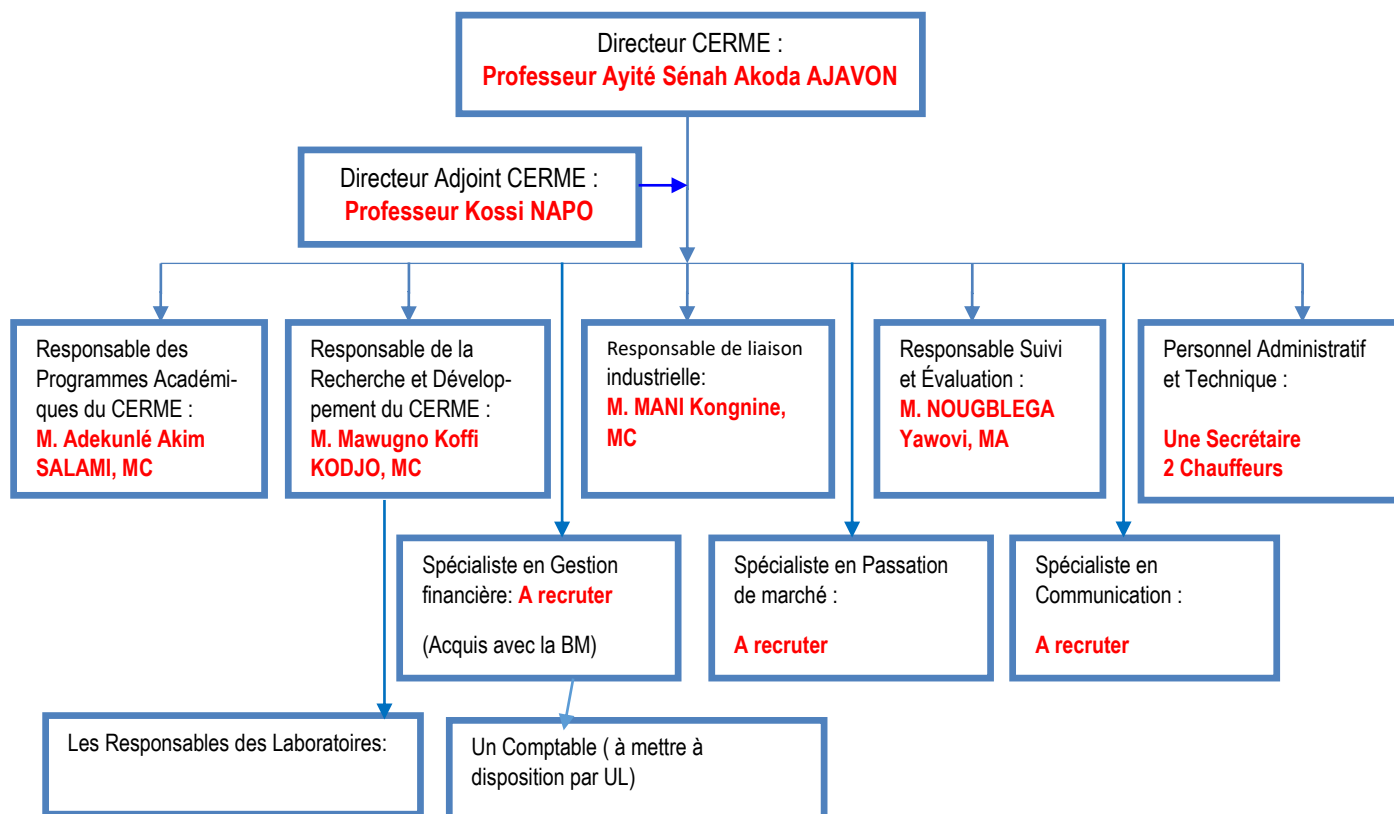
Directeur CERME :
Professeur Ayité Sénah Akoda AJAVON

Directeur Adjoint CERME :
Professeur Kossi NAPO

Responsable des Programmes Académiques du CERME :
M. Adekunlé Akim SALAMI, MC

Responsable de la Recherche et Développement du CERME :
M. Mawugno Koffi KODJO, MC

Responsable de liaison industrielle:
M. MANI Kongnine, MC

Responsable Suivi et Évaluation :
M. NOUGBLEGA Yawovi, MA

Personnel Administratif et Technique :

Une Secrétaire
2 Chauffeurs

Spécialiste en Gestion financière: A recruter

(Acquis avec la BM)

Spécialiste en Passation de marché :

A recruter

Spécialiste en Communication :

A recruter

Les Responsables des Laboratoires:

Un Comptable ( à mettre à disposition par UL)